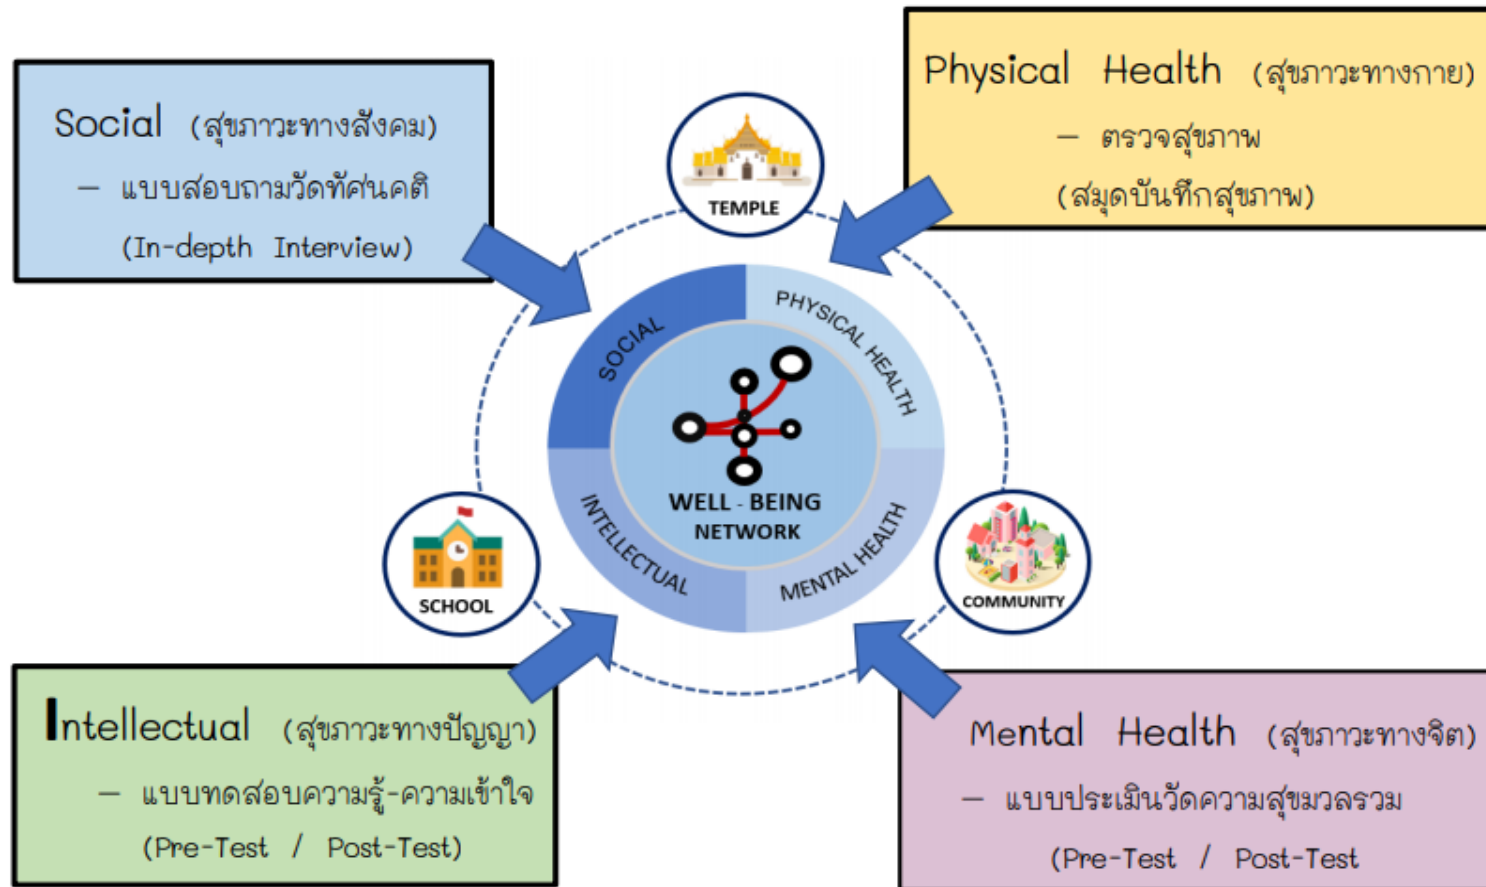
Social (สุขภาวะทางสังคม)
– แบบสอบถามวัดทัศนคติ
(In-depth Interview)

Physical Health (สุขภาวะทางกาย)
– ตรวจสุขภาพ
(สมุดบันทึกสุขภาพ)

TEMPLE

SOCIAL
PHYSICAL HEALTH
WELL - BEING NETWORK
INTELLECTUAL
MENTAL HEALTH

SCHOOL

COMMUNITY

Intellectual (สุขภาวะทางปัญญา)
– แบบทดสอบความรู้-ความเข้าใจ
(Pre-Test / Post-Test)

Mental Health (สุขภาวะทางจิต)
– แบบประเมินวัดความสุขมวลรวม
(Pre-Test / Post-Test